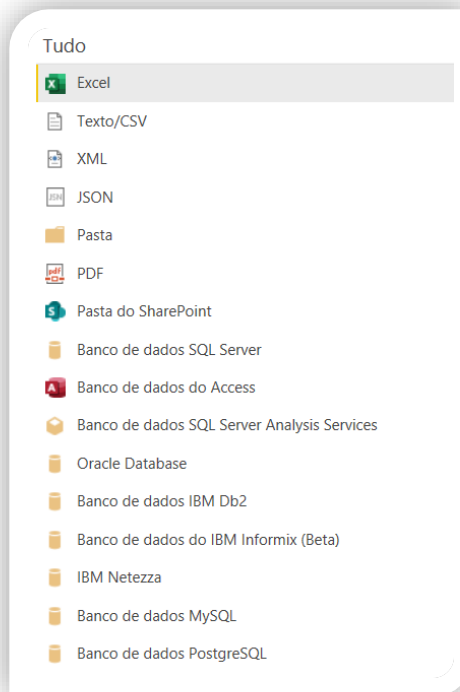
Tudo

Excel

Texto/CSV

XML

JSON

Pasta

PDF

Pasta do SharePoint

Banco de dados SQL Server

Banco de dados do Access

Banco de dados SQL Server Analysis Services

Oracle Database

Banco de dados IBM Db2

Banco de dados do IBM Informix (Beta)

IBM Netezza

Banco de dados MySQL

Banco de dados PostgreSQL